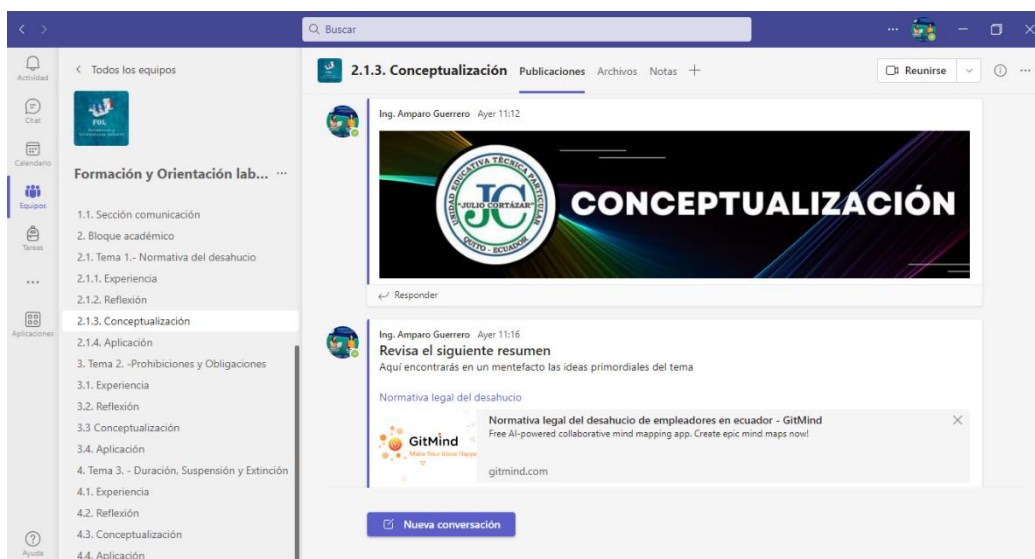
Buscar

Actividad
Chat
Calendario
Equipos
Tareas
...
Aplicaciones
Ayuda

< Todos los equipos

FOL

Formación y Orientación lab... ···

1.1. Sección comunicación
2. Bloque académico
2.1. Tema 1.- Normativa del desahucio
2.1.1. Experiencia
2.1.2. Reflexión
2.1.3. Conceptualización
2.1.4. Aplicación
3. Tema 2. -Prohibiciones y Obligaciones
3.1. Experiencia
3.2. Reflexión
3.3 Conceptualización
3.4. Aplicación
4. Tema 3. - Duración, Suspensión y Extinción
4.1. Experiencia
4.2. Reflexión
4.3. Conceptualización
4.4. Aplicación

2.1.3. Conceptualización Publicaciones Archivos Notas +

Reunirse

Ing. Amparo Guerrero Ayer 11:12

UNIDAD EDUCATIVA TÉCNICA PARTICULAR "JULIO CORTÁZAR" QUITO - ECUADOR JC

CONCEPTUALIZACIÓN

Responder

Ing. Amparo Guerrero Ayer 11:16
Revisa el siguiente resumen
Aquí encontrarás en un mentefacto las ideas primordiales del tema

Normativa legal del desahucio

GitMind
Make Your Ideas Happen

Normativa legal del desahucio de empleadores en ecuador - GitMind
Free AI-powered collaborative mind mapping app. Create epic mind maps now!

gitmind.com

Nueva conversación